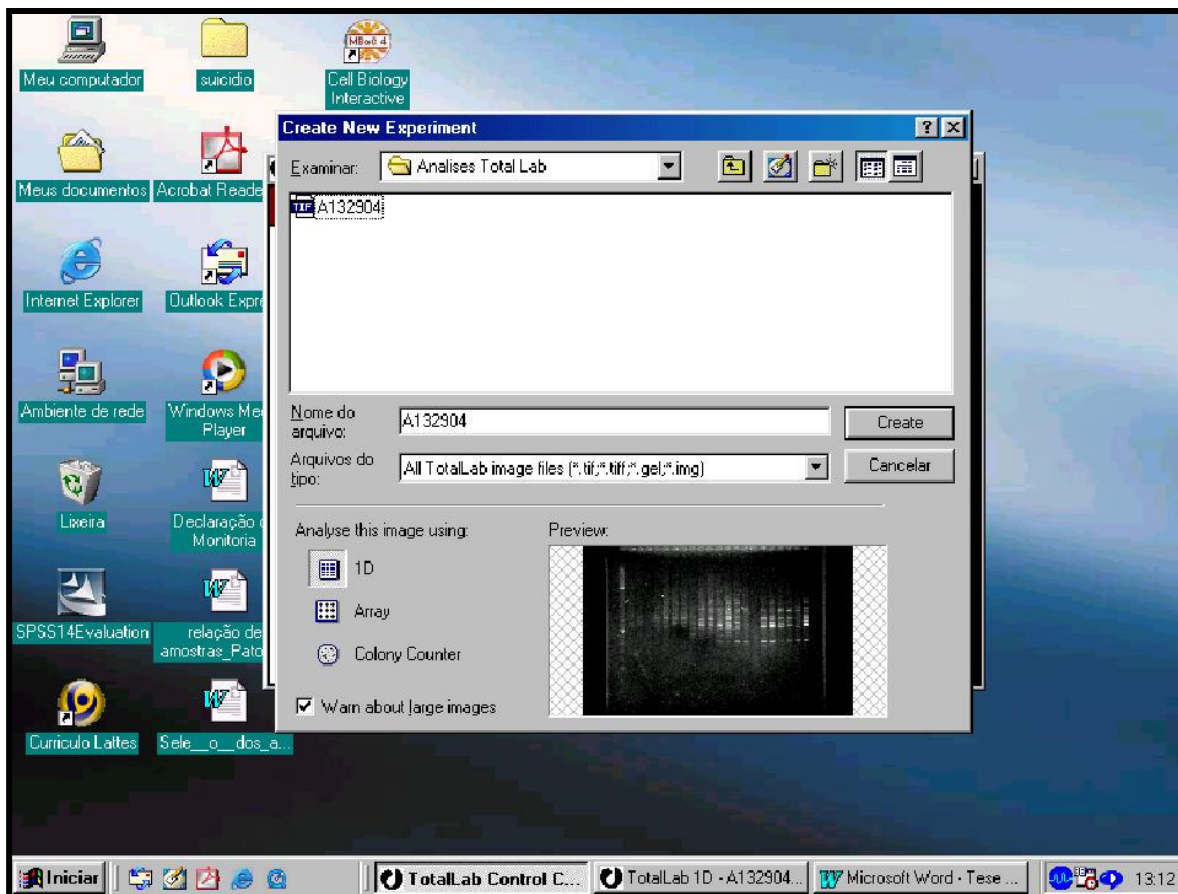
Meu computador

suicidio

MBoC4

Cell Biology Interactive

Meus documentos

Acrobat Reade

Internet Explorer

Outlook Expre

Ambiente de rede

Windows Me Player

Lixeira

Declaração Monitoria

SPSS14Evaluation

relação de amostras_Pato

Curriculo Lattes

Sele__o__dos_a...

Create New Experiment

?

Examinar: Analises Total Lab

A132904

Nome do arquivo: A132904

Create

Arquivos do tipo: All TotalLab image files (*.tif;*.tiff;*.gel;*.img)

Cancelar

Analyse this image using:

1D

Array

Colony Counter

Warn about large images

Preview:

Iniciar

TotalLab Control C...

TotalLab 1D - A132904...

Microsoft Word - Tese ...

13:12